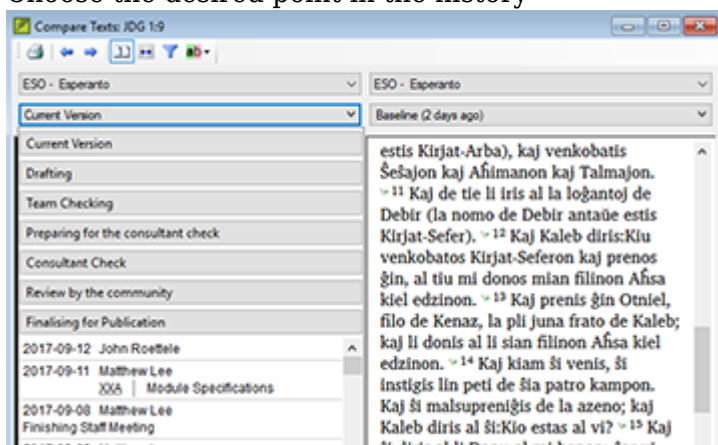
Choose the desired point in the history

Compare Texts: JDG 1:9

ESO - Esperanto

ESO - Esperanto

Current Version

Baseline (2 days ago)

Current Version

Drafting

Team Checking

Preparing for the consultant check

Consultant Check

Review by the community

Finalising for Publication

2017-09-12 John Roettele

2017-09-11 Matthew Lee
XXA | Module Specifications

2017-09-08 Matthew Lee
Finishing Staff Meeting

estis Kirjat-Arba), kaj venkobatis Ŝeŝajon kaj Aĥimanon kaj Talmajon. 11 Kaj de tie li iris al la loĝantoj de Debir (la nomo de Debir antaŭe estis Kirjat-Sefer). 12 Kaj Kaleb diris:Kiu venkobatos Kirjat-Seferon kaj prenos ĝin, al tiu mi donos mian filinon Aĥsa kiel edzinon. 13 Kaj prenis ĝin Otniel, filo de Kenaz, la pli juna frato de Kaleb; kaj li donis al li sian filinon Aĥsa kiel edzinon. 14 Kaj kiam ŝi venis, ŝi instigis lin peti de ŝia patro kampon. Kaj ŝi malsupreniĝis de la azeno; kaj Kaleb diris al ŝi:Kio estas al vi? 15 Kaj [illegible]